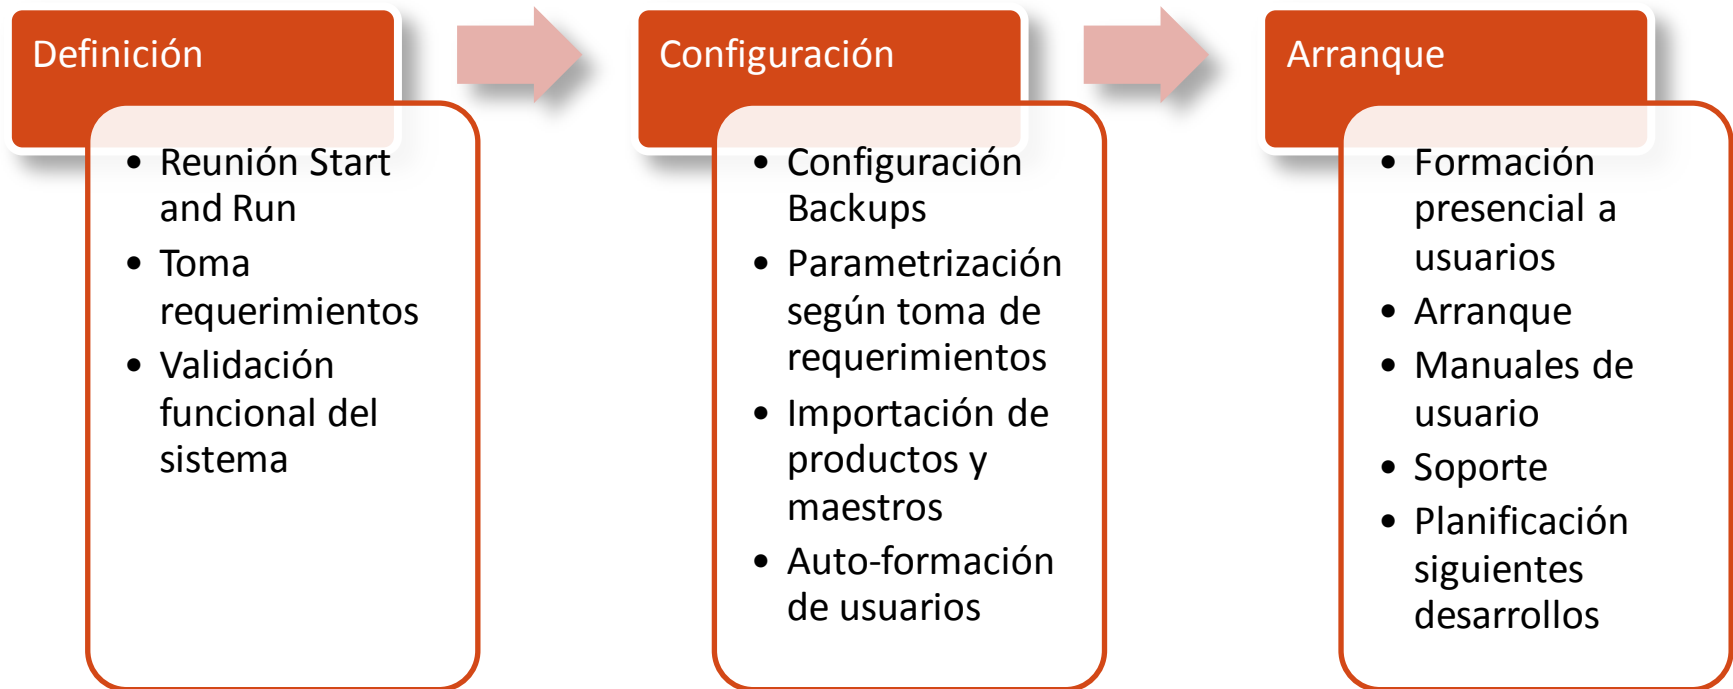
Definición

- Reunión Start and Run
- Toma requerimientos
- Validación funcional del sistema

Configuración

- Configuración Backups
- Parametrización según toma de requerimientos
- Importación de productos y maestros
- Auto-formación de usuarios

Arranque

- Formación presencial a usuarios
- Arranque
- Manuales de usuario
- Soporte
- Planificación siguientes desarrollos